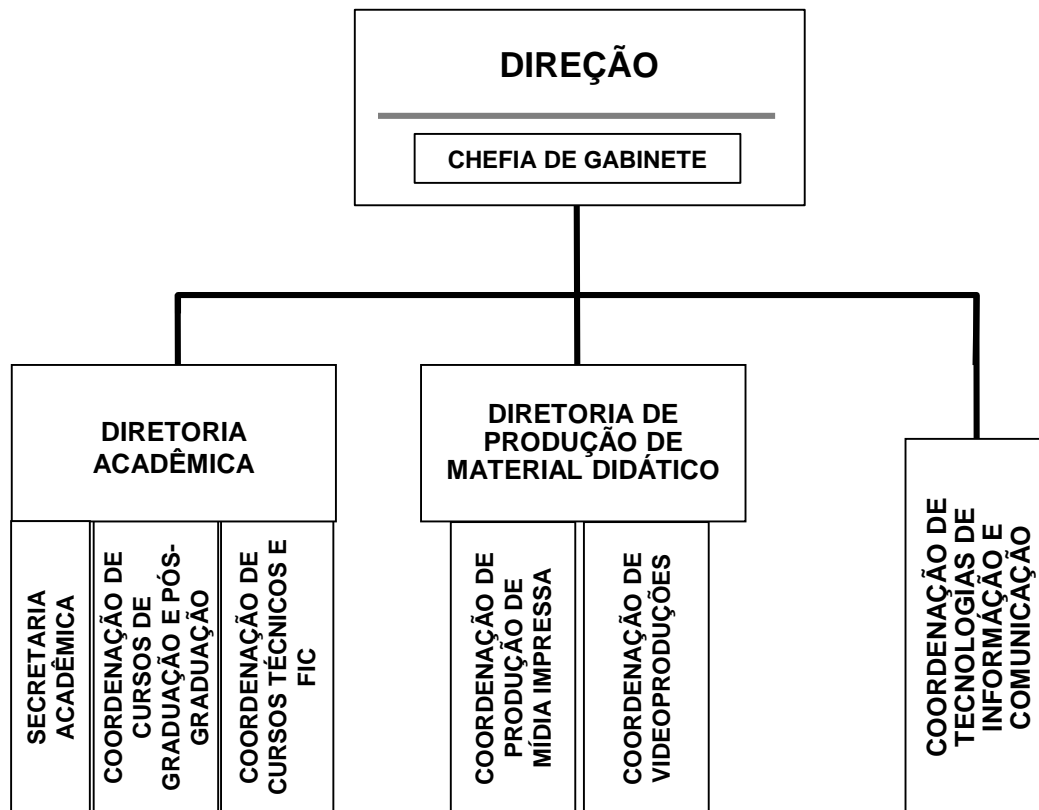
DIREÇÃO

CHEFIA DE GABINETE

DIRETORIA ACADÊMICA

SECRETARIA ACADÊMICA

COORDENAÇÃO DE CURSOS DE GRADUAÇÃO E PÓS-GRADUAÇÃO

COORDENAÇÃO DE CURSOS TÉCNICOS E FIC

DIRETORIA DE PRODUÇÃO DE MATERIAL DIDÁTICO

COORDENAÇÃO DE PRODUÇÃO DE MÍDIA IMPRESSA

COORDENAÇÃO DE VIDEOPRODUÇÕES

COORDENAÇÃO DE TECNOLOGIAS DE INFORMAÇÃO E COMUNICAÇÃO